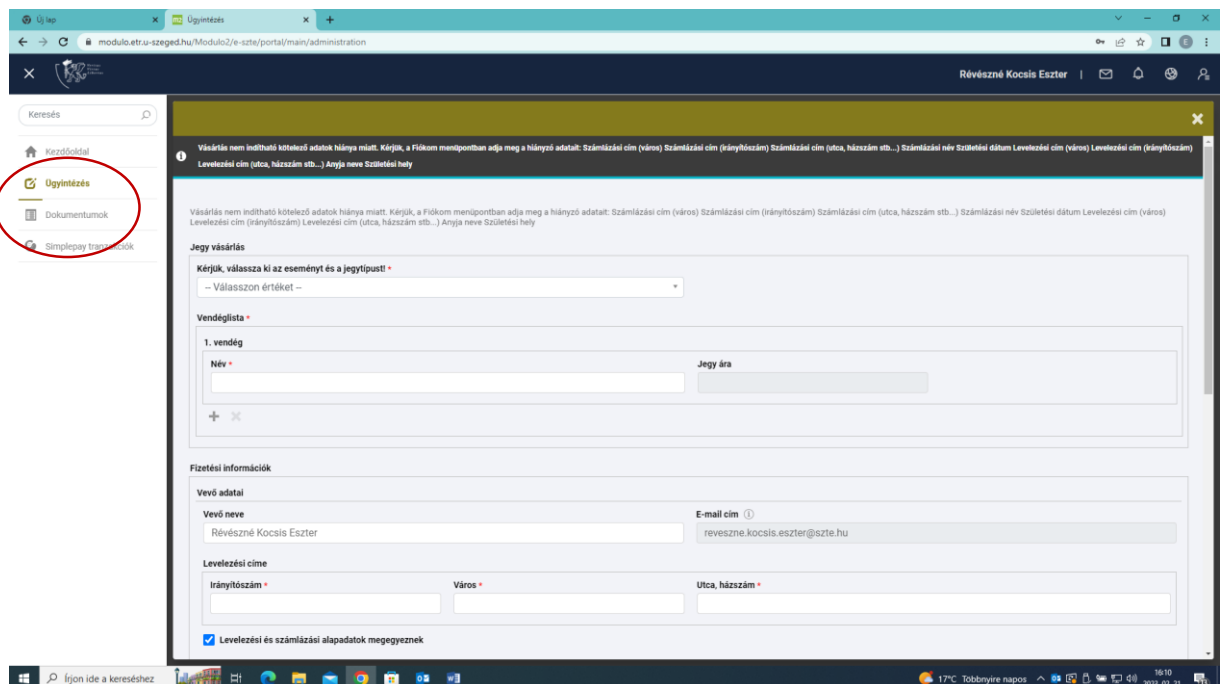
Új lap × Ügyintézés × +

modulo.etr.u-szeged.hu/Modulo2/e-szte/portal/main/administration

Révészné Kocsis Eszter

Keresés

Kezdőoldal

Ügyintézés

Dokumentumok

Simplepay tranzakciók

Vásárlás nem indítható kötelező adatok hiánya miatt. Kérjük, a Fiókom menüpontban adja meg a hiányzó adatait: Számlázási cím (város) Számlázási cím (irányítószám) Számlázási cím (utca, házszám stb...) Számlázási név Születési dátum Levelezési cím (város) Levelezési cím (irányítószám) Levelezési cím (utca, házszám stb...) Anyja neve Születési hely

Vásárlás nem indítható kötelező adatok hiánya miatt. Kérjük, a Fiókom menüpontban adja meg a hiányzó adatait: Számlázási cím (város) Számlázási cím (irányítószám) Számlázási cím (utca, házszám stb...) Számlázási név Születési dátum Levelezési cím (város) Levelezési cím (irányítószám) Levelezési cím (utca, házszám stb...) Anyja neve Születési hely

Jegy vásárlás

Kérjük, válassza ki az eseményt és a jegytípust! *

-- Válasszon értéket --

Vendéglista *

1. vendég

Név *

Jegy ára

Fizetési információk

Vevő adatai

Vevő neve

Révészné Kocsis Eszter

E-mail cím

reveszne.kocsis.eszter@szte.hu

Levelezési címe

Irányítószám *

Város *

Utca, házszám *

Levelezési és számlázási alapadatok megegyeznek

Írjon ide a kereséshez

17°C Többnyire napos

16:10